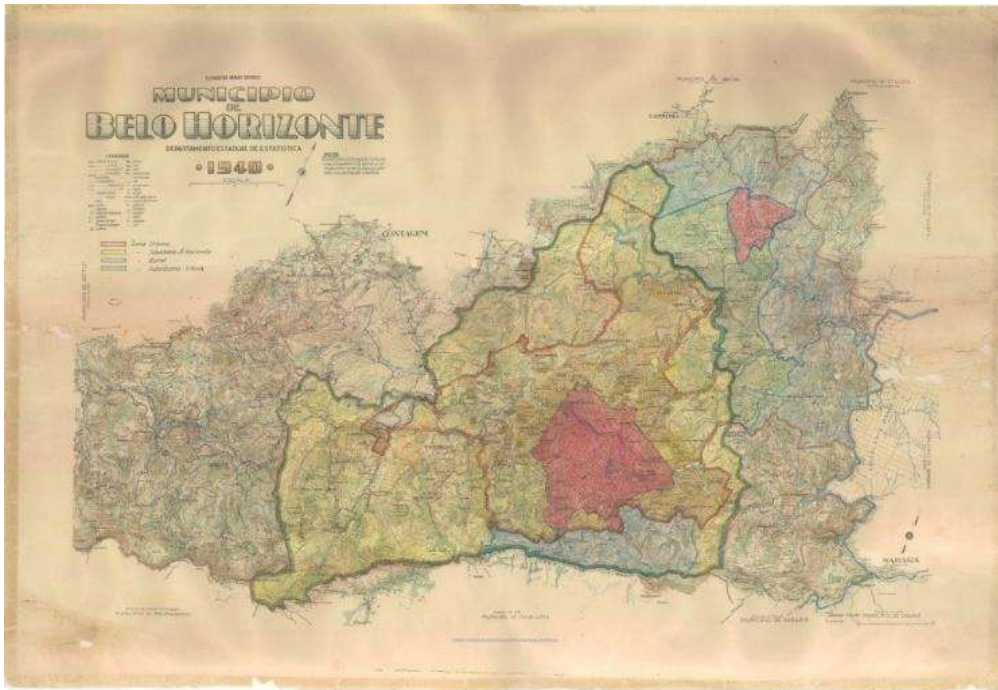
ESTADO DE MINAS GERAIS
MUNICIPIO DE BELO HORIZONTE
DEPARTAMENTO ESTADUAL DE ESTATISTICA
•1940•

LEGENDA
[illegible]

Zona Urbana
Suburbana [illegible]
Rural
Suburbana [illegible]

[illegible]

CONTAGEM

MUNICIPIO DE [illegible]

MUNICIPIO DE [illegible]

MUNICIPIO DE NOVA LIMA

MUNICIPIO DE SABARÁ

SABARÁ